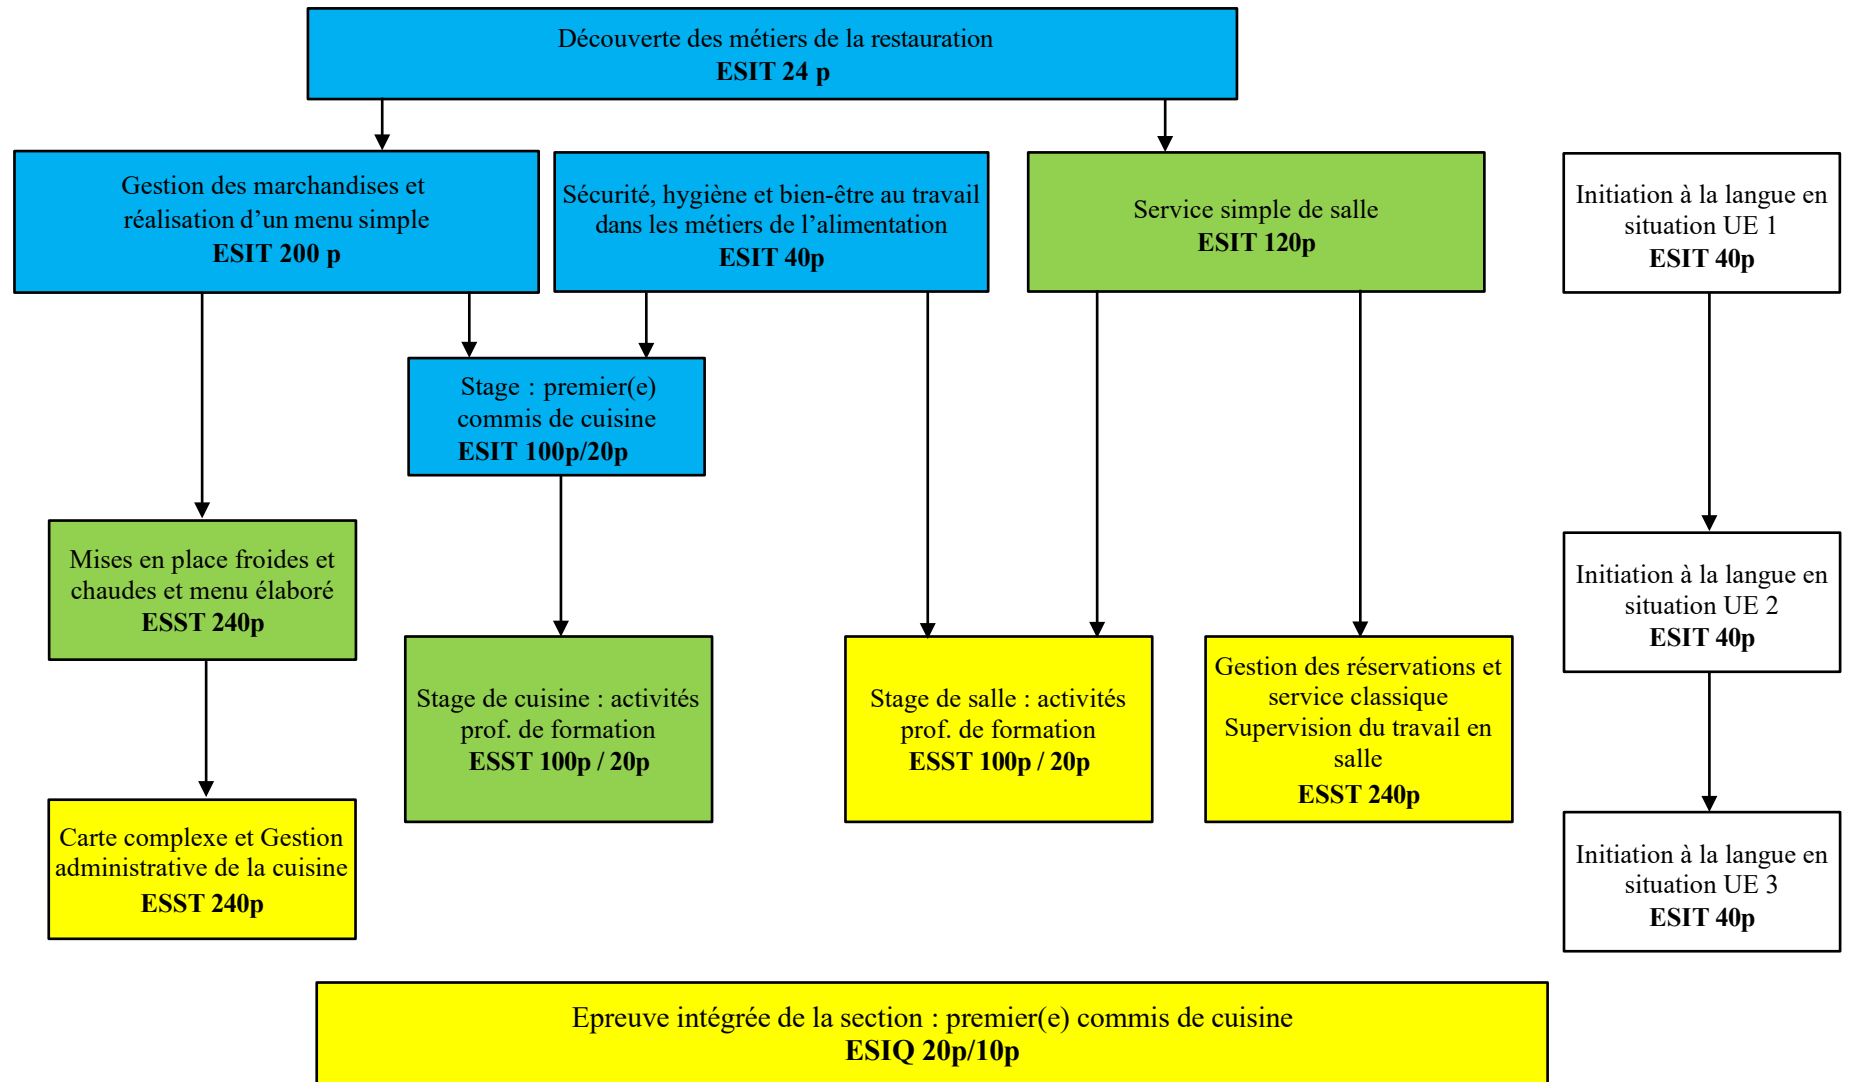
Découverte des métiers de la restauration
ESIT 24 p

Gestion des marchandises et réalisation d’un menu simple
ESIT 200 p

Sécurité, hygiène et bien-être au travail dans les métiers de l’alimentation
ESIT 40p

Service simple de salle
ESIT 120p

Initiation à la langue en situation UE 1
ESIT 40p

Stage : premier(e) commis de cuisine
ESIT 100p/20p

Mises en place froides et chaudes et menu élaboré
ESST 240p

Initiation à la langue en situation UE 2
ESIT 40p

Stage de cuisine : activités prof. de formation
ESST 100p / 20p

Stage de salle : activités prof. de formation
ESST 100p / 20p

Gestion des réservations et service classique
Supervision du travail en salle
ESST 240p

Carte complexe et Gestion administrative de la cuisine
ESST 240p

Initiation à la langue en situation UE 3
ESIT 40p

Epreuve intégrée de la section : premier(e) commis de cuisine
ESIQ 20p/10p